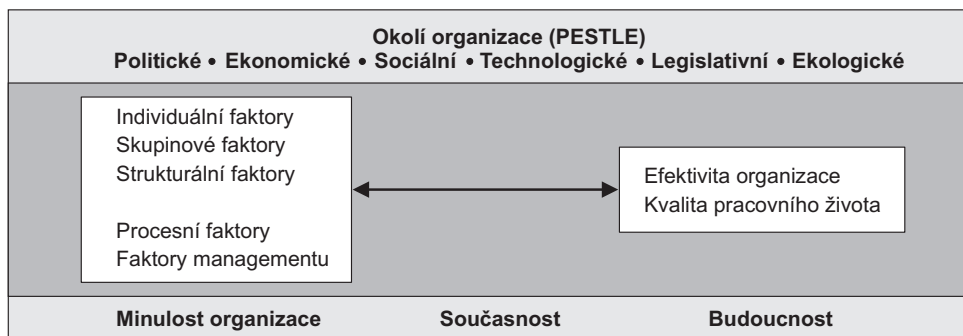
Okolí organizace (PESTLE)
Politické • Ekonomické • Sociální • Technologické • Legislativní • Ekologické

Individuální faktory
Skupinové faktory
Strukturální faktory

Procesní faktory
Faktory managementu

Efektivita organizace
Kvalita pracovního života

Minulost organizace
Současnost
Budoucnost